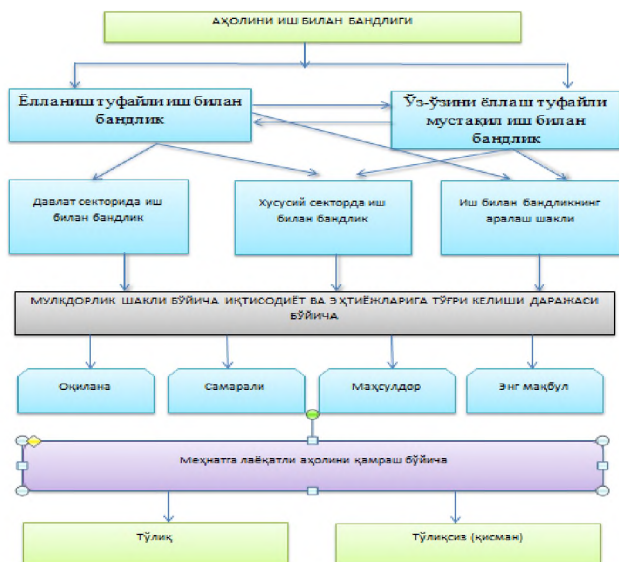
АҲОЛИНИ ИШ БИЛАН БАНДЛИГИ

Ёлланиш туфайли иш билан бандлик

Ўз-ўзини ёллаш туфайли мустақил иш билан бандлик

Давлат секторида иш билан бандлик

Хусусий секторда иш билан бандлик

Иш билан бандликнинг аралаш шакли

МУЛКДОРЛИК ШАКЛИ БЎЙИЧА ИҚТИСОДИЁТ ВА ЭҲТИЁЖЛАРИГА ТЎҒРИ КЕЛИШИ ДАРАЖАСИ БЎЙИЧА

Оқилана

Самарали

Маҳсулдор

Энг мақбул

Меҳнатга лаёқатли аҳолини қамраш бўйича

Тўлиқ

Тўлиқсиз (қисман)